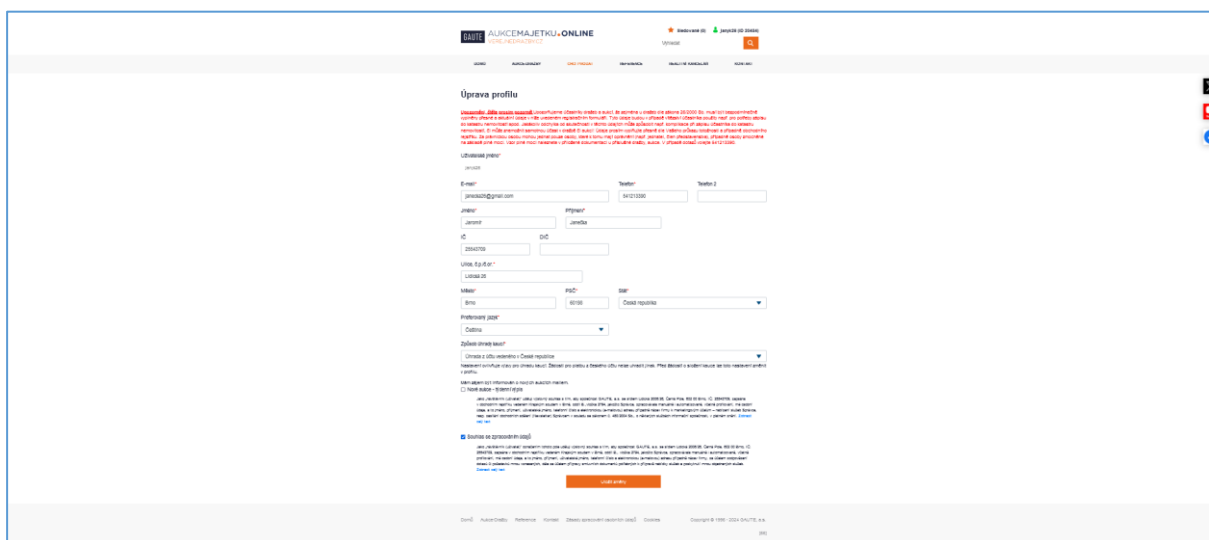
GAUTE AUKCEMAJETKU.ONLINE
VEŘEJNÉ DRAŽBY

Sledované (0) jaro26 (ID 33484)

Vyhledat

DOMŮ AUKCE/DRAŽBY CHCI PRODAT REFERENCE GAUTE KANCELÁŘ KONTAKT

Úprava profilu

Upozornění: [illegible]

Uživatelské jméno*

jaro26

E-mail*
jaroslav26@gmail.com

Telefon*
541213060

Telefon 2

Jméno*
Jaromír

Příjmení*
Janečka

IČ
25540709

DIČ

Ulice, č.p./č.or.*
Lidická 26

Město*
Brno

PSČ*
60200

Stát*
Česká republika

Preferovaný jazyk*
Čeština

Způsob úhrady kauce*
Úhrada z účtu vedeného v České republice

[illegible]

Mám zájem být informován o nových aukcích e-mailem
Nové aukce - týdenní výpis

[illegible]

Souhlas se zpracováním údajů

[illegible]

Uložit změny

Domů Aukce/Dražby Reference Kontakt Zásady zpracování osobních údajů Cookies Copyright © 1999 - 2024 GAUTE, a.s.